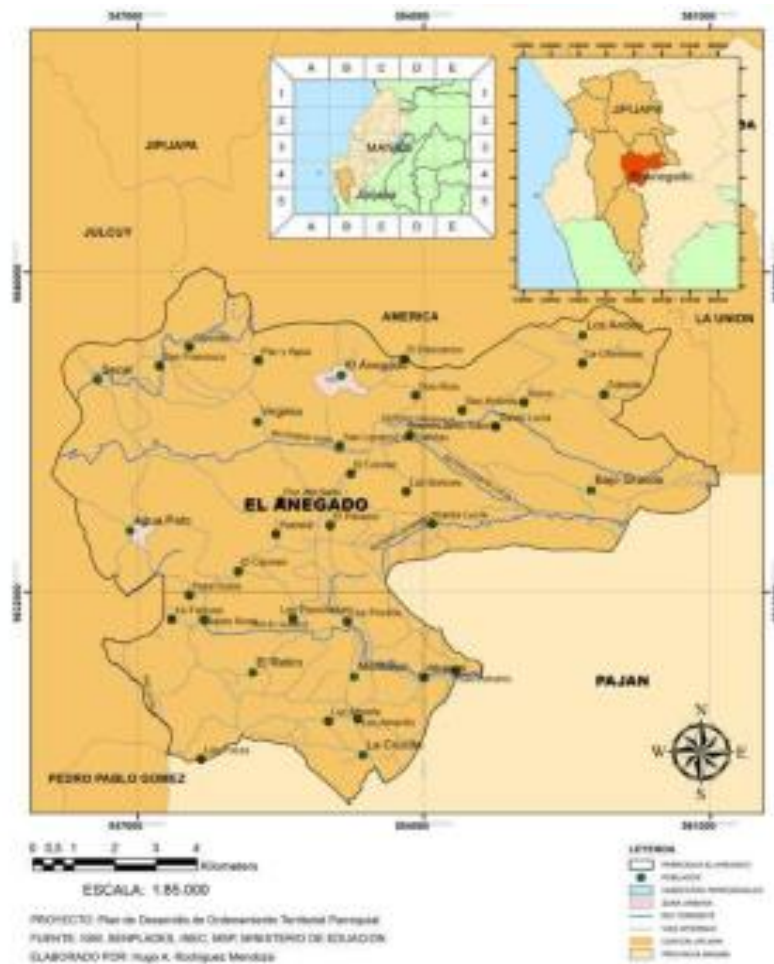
547000
554000
561000

A B C D E
1
2
3
4
5
MANABI
A B C D E
1
2
3
4
5

JIPIJAPA
El Anegado

JIPIJAPA
JULCUY
AMERICA
LA UNION
El Anegado
Los Andes
EL ANEGADO
Agua Fría
PAJAN
PEDRO PABLO GOMEZ
La Cucita

N
S
W
E

0 0.5 1 2 3 4
Kilometers
ESCALA: 1:85.000

LEYENDA
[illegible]
POBLADOS
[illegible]
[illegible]
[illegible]
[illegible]
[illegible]
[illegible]

PROYECTO: Plan de Desarrollo de Ordenamiento Territorial Parroquial
FUENTE: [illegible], SENPLADES, INEC, MSP, MINISTERIO DE EDUCACION
ELABORADO POR: Hugo A. Rodriguez Mendoza